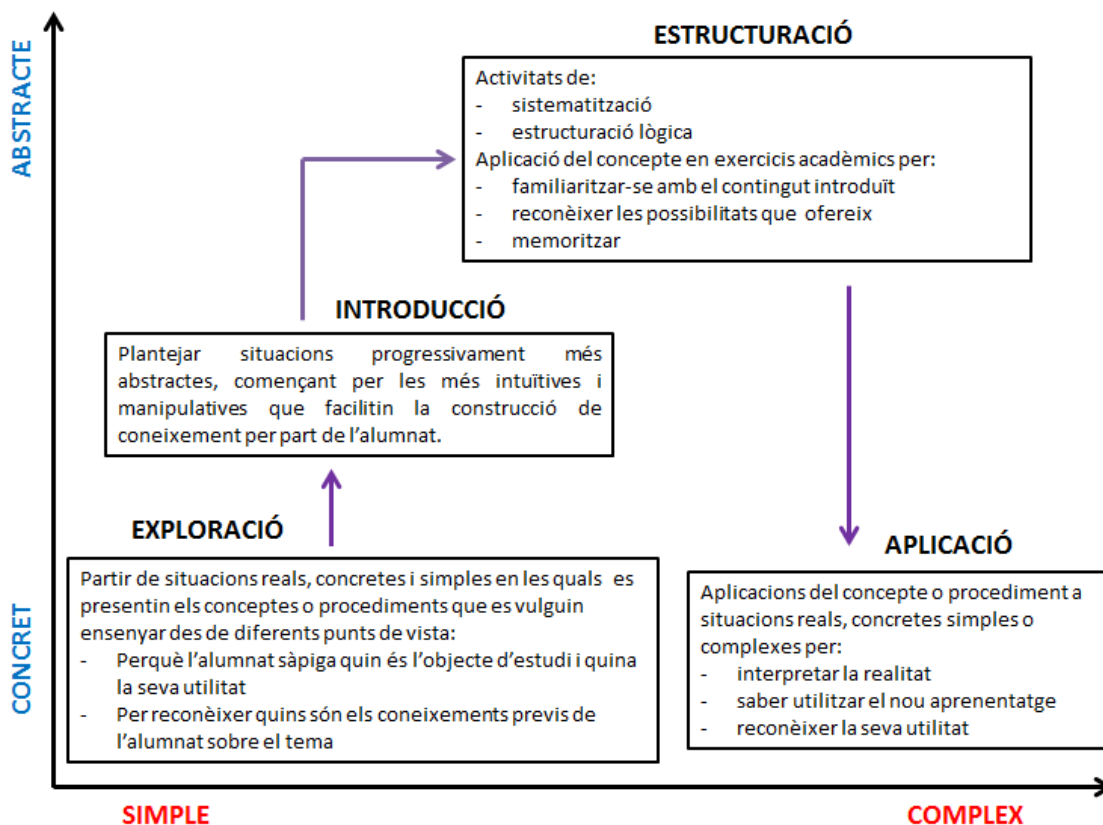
ABSTRACTE

ESTRUCTURACIÓ

Activitats de:
- sistematització
- estructuració lògica
Aplicació del concepte en exercicis acadèmics per:
- familiaritzar-se amb el contingut introduït
- reconèixer les possibilitats que ofereix
- memoritzar

INTRODUCCIÓ

Plantejar situacions progressivament més abstractes, començant per les més intuïtives i manipulatives que facilitin la construcció de coneixement per part de l'alumnat.

EXPLORACIÓ

Partir de situacions reals, concretes i simples en les quals es presentin els conceptes o procediments que es vulguin ensenyar des de diferents punts de vista:
- Perquè l'alumnat sàpiga quin és l'objecte d'estudi i quina la seva utilitat
- Per reconèixer quins són els coneixements previs de l'alumnat sobre el tema

APLICACIÓ

Aplicacions del concepte o procediment a situacions reals, concretes simples o complexes per:
- interpretar la realitat
- saber utilitzar el nou aprenentatge
- reconèixer la seva utilitat

CONCRET

SIMPLE

COMPLEX